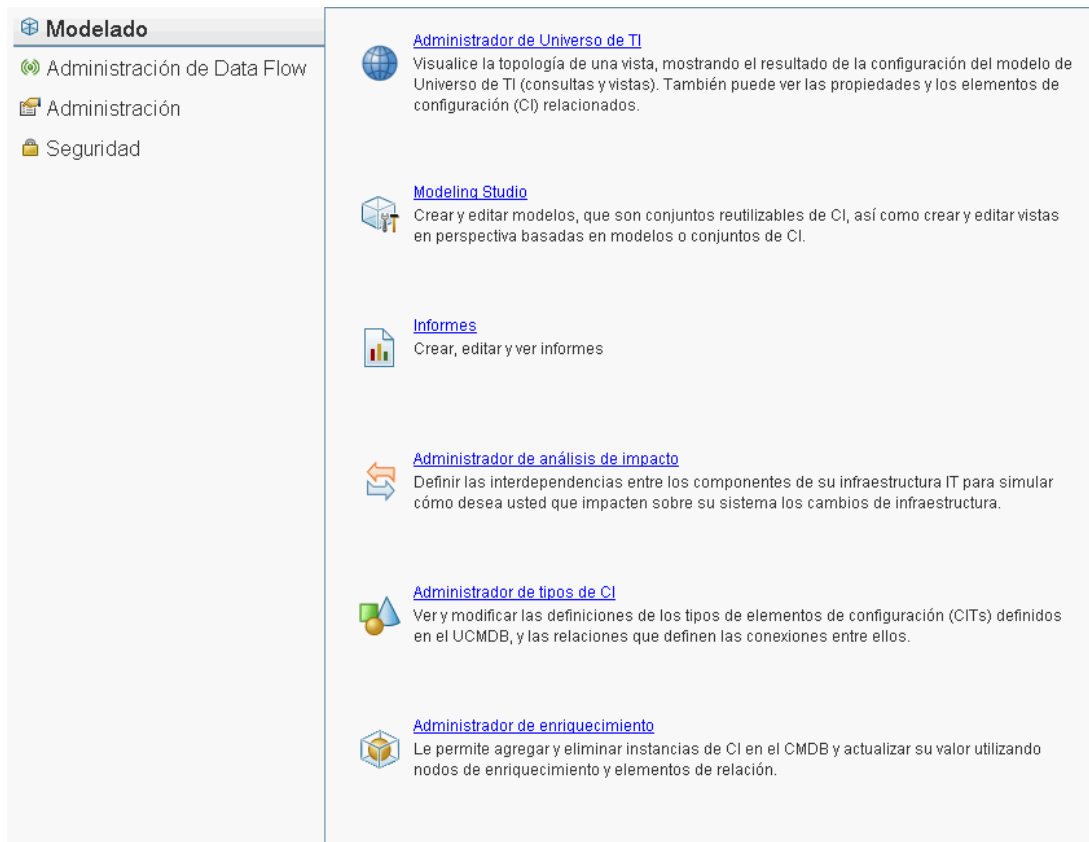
Modelado
Administración de Data Flow
Administración
Seguridad

Administrador de Universo de TI
Visualice la topología de una vista, mostrando el resultado de la configuración del modelo de Universo de TI (consultas y vistas). También puede ver las propiedades y los elementos de configuración (CI) relacionados.

Modeling Studio
Crear y editar modelos, que son conjuntos reutilizables de CI, así como crear y editar vistas en perspectiva basadas en modelos o conjuntos de CI.

Informes
Crear, editar y ver informes

Administrador de análisis de impacto
Definir las interdependencias entre los componentes de su infraestructura IT para simular cómo desea usted que impacten sobre su sistema los cambios de infraestructura.

Administrador de tipos de CI
Ver y modificar las definiciones de los tipos de elementos de configuración (CITs) definidos en el UCMDB, y las relaciones que definen las conexiones entre ellos.

Administrador de enriquecimiento
Le permite agregar y eliminar instancias de CI en el CMDB y actualizar su valor utilizando nodos de enriquecimiento y elementos de relación.